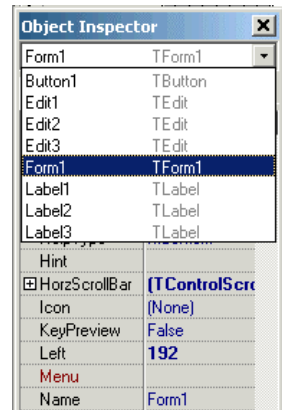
Object Inspector

Form1 TForm1

| | |
|---|---|
| Button1 | TButton |
| Edit1 | TEdit |
| Edit2 | TEdit |
| Edit3 | TEdit |
| Form1 | TForm1 |
| Label1 | TLabel |
| Label2 | TLabel |
| Label3 | TLabel |

| | |
|---|---|
| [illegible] | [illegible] |
| Hint | |
| ⊞ HorzScrollBar | (TControlScro |
| Icon | (None) |
| KeyPreview | False |
| Left | 192 |
| Menu | |
| Name | Form1 |